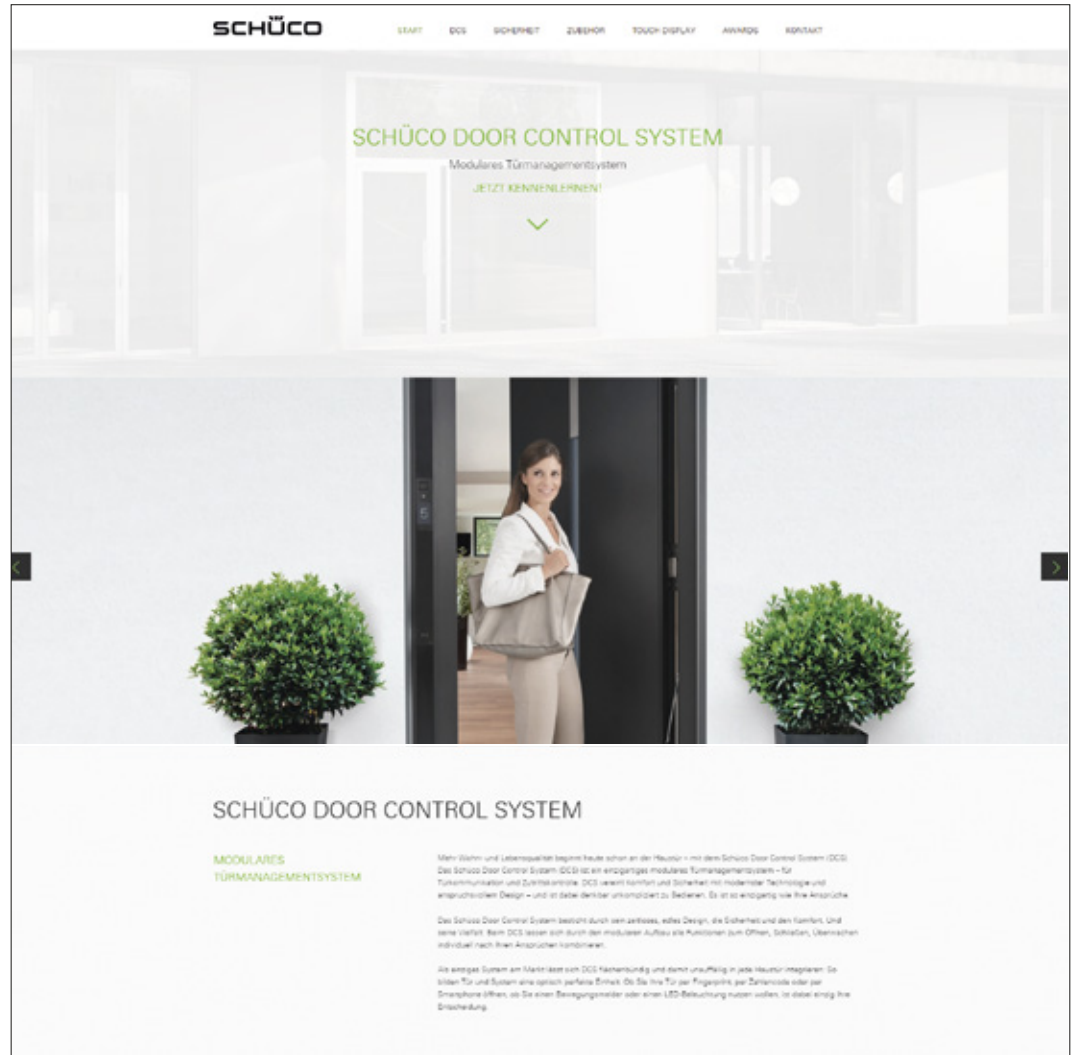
SCHÜCO

START DCS SICHERHEIT ZUBEHÖR TOUCH DISPLAY AWARDS KONTAKT

SCHÜCO DOOR CONTROL SYSTEM

Modulares Türmanagementsystem

JETZT KENNENLERNEN!

SCHÜCO DOOR CONTROL SYSTEM

MODULARES TÜRMANAGEMENTSYSTEM

Mehr Wohn- und Lebensqualität beginnt heute schon an der Haustür – mit dem Schüco Door Control System (DCS). Das Schüco Door Control System (DCS) ist ein einzigartiges modulares Türmanagementsystem – für Türkommunikation und Zutrittskontrolle. DCS vereint Komfort und Sicherheit mit modernster Technologie und anspruchsvollem Design – und ist dabei denkbar unkompliziert zu bedienen. Es ist so einzigartig wie Ihre Ansprüche.

Das Schüco Door Control System besticht durch sein zeitloses, edles Design, die Sicherheit und den Komfort. Und seine Vielfalt. Beim DCS lassen sich durch den modularen Aufbau alle Funktionen zum Öffnen, Schließen, Überwachen individuell nach Ihren Ansprüchen kombinieren.

Als einziges System am Markt lässt sich DCS flächenbündig und damit unauffällig in jede Haustür integrieren. So bilden Tür und System eine optisch perfekte Einheit. Ob Sie Ihre Tür per Fingerprint, per Zahlencode oder per Smartphone öffnen, ob Sie einen Bewegungsmelder oder einen LED-Beleuchtung nutzen wollen, ist dabei einzig Ihre Entscheidung.